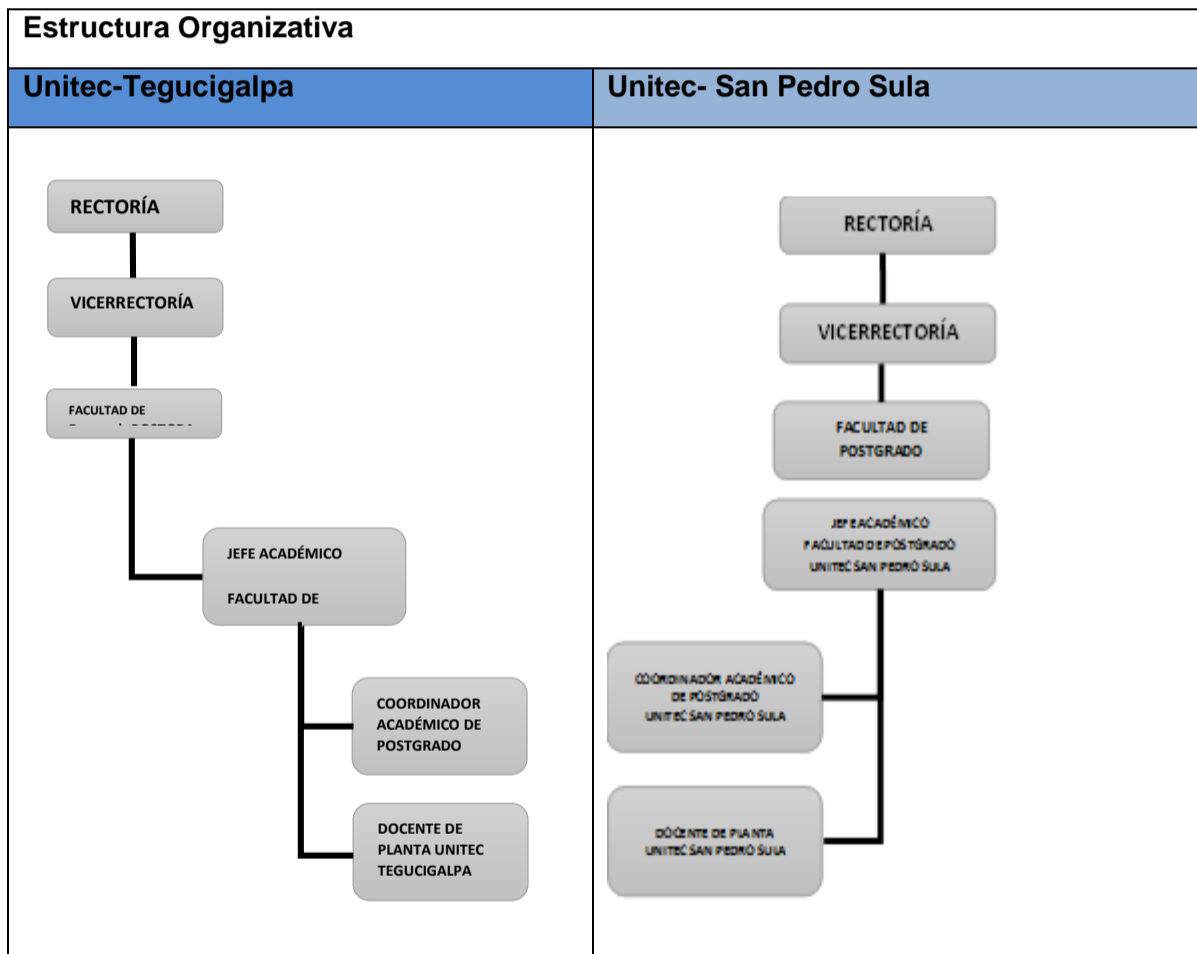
Estructura Organizativa

| Unitec-Tegucigalpa | Unitec- San Pedro Sula |
|---|---|
| RECTORÍA<br>VICERRECTORÍA<br>FACULTAD DE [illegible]<br>JEFE ACADÉMICO<br>FACULTAD DE<br>COORDINADOR ACADÉMICO DE POSTGRADO<br>DOCENTE DE PLANTA UNITEC TEGUCIGALPA | RECTORÍA<br>VICERRECTORÍA<br>FACULTAD DE POSTGRADO<br>JEFE ACADÉMICO FACULTAD DE POSTGRADO UNITEC SAN PEDRO SULA<br>COORDINADOR ACADÉMICO DE POSTGRADO UNITEC SAN PEDRO SULA<br>DOCENTE DE PLANTA UNITEC SAN PEDRO SULA |